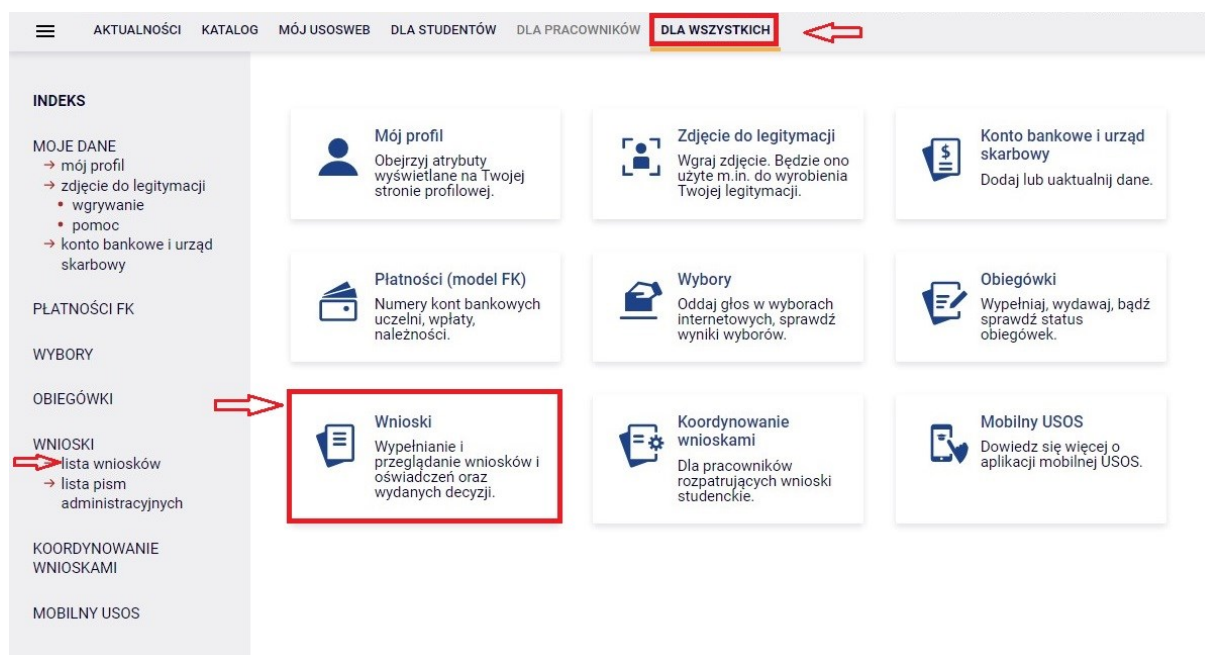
AKTUALNOŚCI KATALOG MÓJ USOSWEB DLA STUDENTÓW DLA PRACOWNIKÓW DLA WSZYSTKICH

INDEKS

MOJE DANE
→ mój profil
→ zdjęcie do legitymacji
• wgrywanie
• pomoc
→ konto bankowe i urząd skarbowy

PŁATNOŚCI FK

WYBORY

OBIEGÓWKI

WNIOSKI
→ lista wniosków
→ lista pism administracyjnych

KOORDYNOWANIE WNIOSKAMI

MOBILNY USOS

Mój profil
Obejrzyj atrybuty wyświetlane na Twojej stronie profilowej.

Zdjęcie do legitymacji
Wgraj zdjęcie. Będzie ono użyte m.in. do wyrobienia Twojej legitymacji.

Konto bankowe i urząd skarbowy
Dodaj lub uaktualnij dane.

Płatności (model FK)
Numery kont bankowych uczelni, wpłaty, należności.

Wybory
Oddaj głos w wyborach internetowych, sprawdź wyniki wyborów.

Obiegówki
Wypełniaj, wydawaj, bądź sprawdź status obiegówek.

Wnioski
Wypełnianie i przeglądanie wniosków i oświadczeń oraz wydanych decyzji.

Koordynowanie wnioskami
Dla pracowników rozpatrujących wnioski studenckie.

Mobilny USOS
Dowiedz się więcej o aplikacji mobilnej USOS.